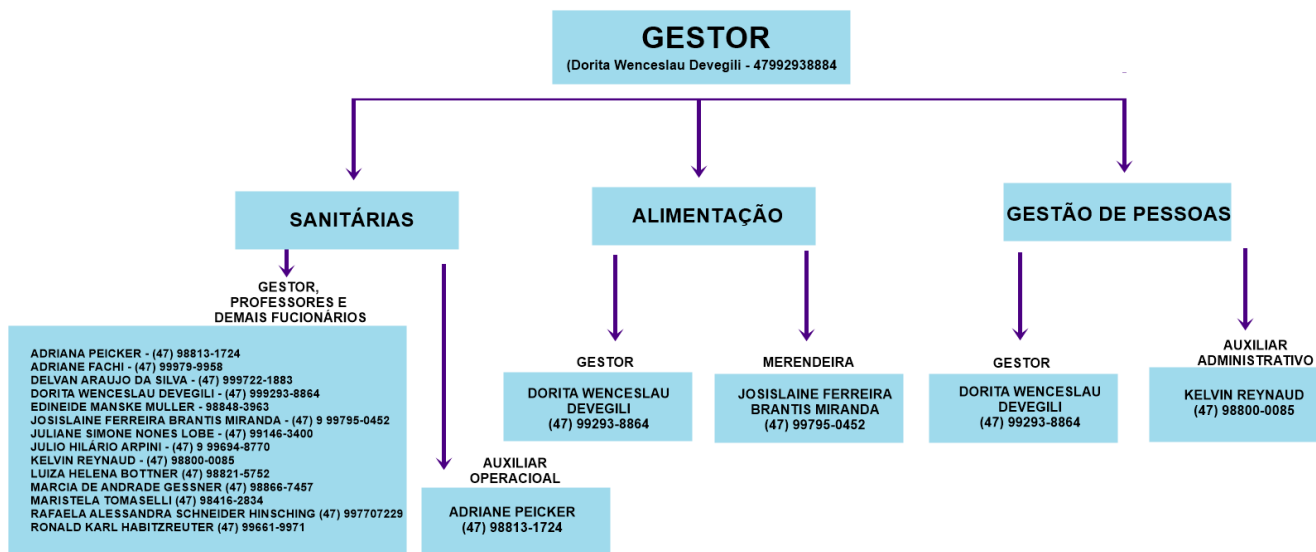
GESTOR
(Dorita Wenceslau Devegili - 47992938884

SANITÁRIAS

GESTOR, PROFESSORES E DEMAIS FUCIONÁRIOS

ADRIANA PEICKER - (47) 98813-1724
ADRIANE FACHI - (47) 99979-9958
DELVAN ARAUJO DA SILVA - (47) 999722-1883
DORITA WENCESLAU DEVEGILI - (47) 999293-8864
EDINEIDE MANSKE MULLER - 98848-3963
JOSISLAINE FERREIRA BRANTIS MIRANDA - (47) 9 99795-0452
JULIANE SIMONE NONES LOBE - (47) 99146-3400
JULIO HILÁRIO ARPINI - (47) 9 99694-8770
KELVIN REYNAUD - (47) 98800-0085
LUIZA HELENA BOTTNER (47) 98821-5752
MARCIA DE ANDRADE GESSNER (47) 98866-7457
MARISTELA TOMASELLI (47) 98416-2834
RAFAELA ALESSANDRA SCHNEIDER HINSCHING (47) 997707229
RONALD KARL HABITZREUTER (47) 99661-9971

AUXILIAR OPERACIOAL

ADRIANE PEICKER
(47) 98813-1724

ALIMENTAÇÃO

GESTOR

DORITA WENCESLAU DEVEGILI
(47) 99293-8864

MERENDEIRA

JOSISLAINE FERREIRA BRANTIS MIRANDA
(47) 99795-0452

GESTÃO DE PESSOAS

GESTOR

DORITA WENCESLAU DEVEGILI
(47) 99293-8864

AUXILIAR ADMINISTRATIVO

KELVIN REYNAUD
(47) 98800-0085